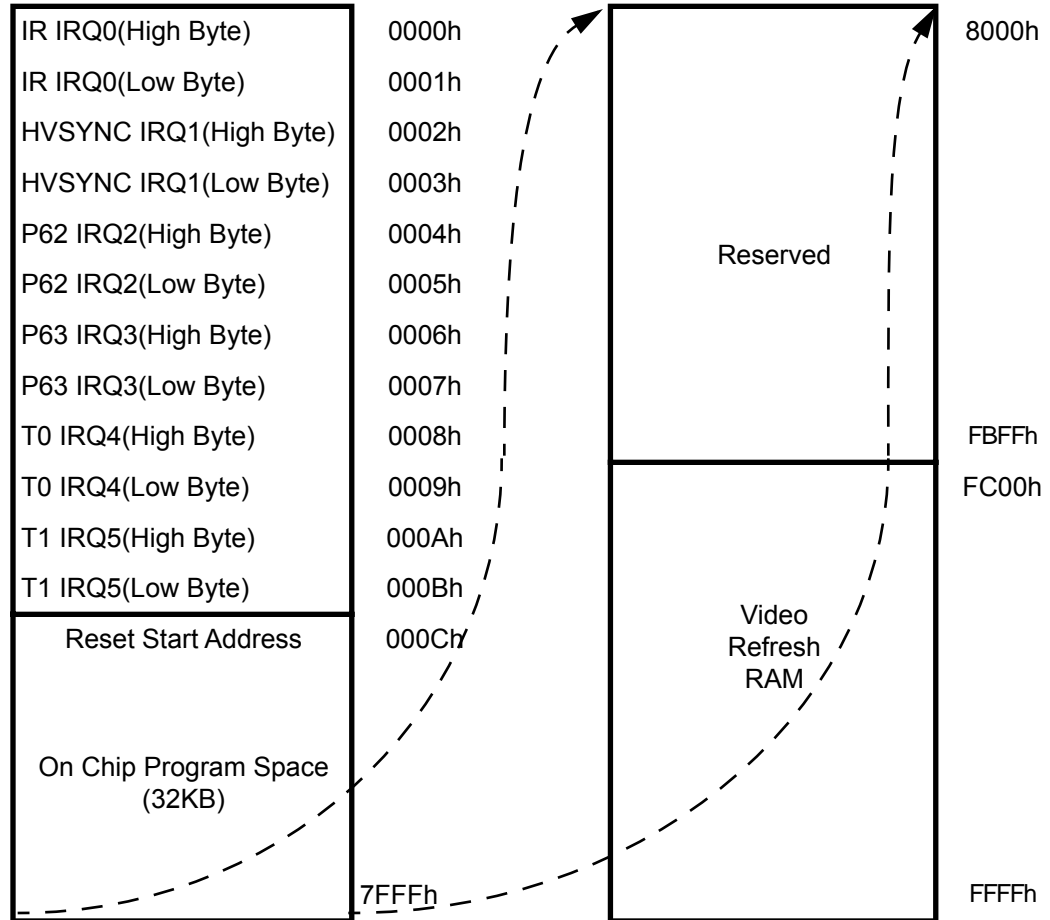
| | |
|---|---|
| IR IRQ0(High Byte) | 0000h |
| IR IRQ0(Low Byte) | 0001h |
| HVSYNC IRQ1(High Byte) | 0002h |
| HVSYNC IRQ1(Low Byte) | 0003h |
| P62 IRQ2(High Byte) | 0004h |
| P62 IRQ2(Low Byte) | 0005h |
| P63 IRQ3(High Byte) | 0006h |
| P63 IRQ3(Low Byte) | 0007h |
| T0 IRQ4(High Byte) | 0008h |
| T0 IRQ4(Low Byte) | 0009h |
| T1 IRQ5(High Byte) | 000Ah |
| T1 IRQ5(Low Byte) | 000Bh |
| Reset Start Address | 000Ch |
| On Chip Program Space (32KB) | 7FFFh |

| | |
|---|---|
| Reserved | 8000h |
| | FBFFh |
| Video Refresh RAM | FC00h |
| | FFFFh |